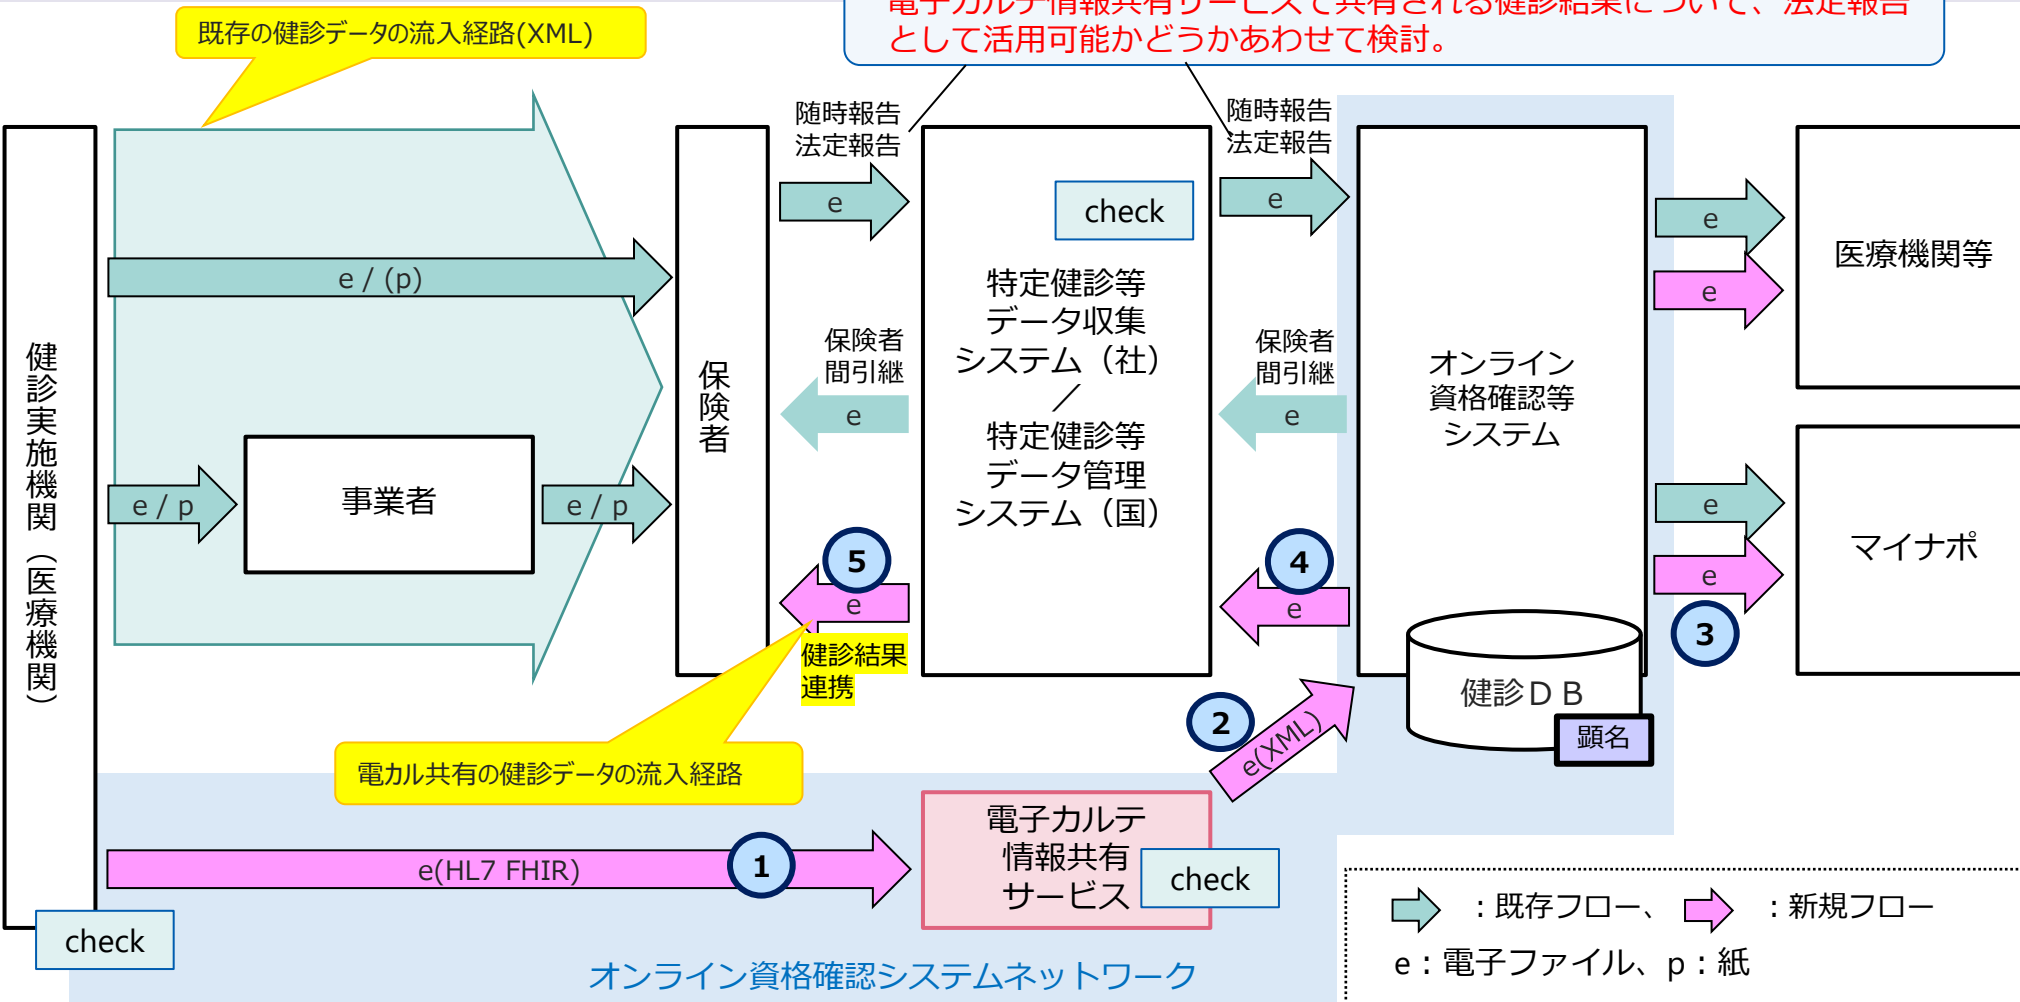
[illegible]電子カルテ情報共有サービスで共有される健診結果について、法定報告として活用可能かどうかあわせて検討。

既存の健診データの流入経路(XML)

健診実施機関（医療機関）

e / (p)

e / p

事業者

e / p

保険者

随時報告
法定報告

e

保険者
間引継

e

5

e

健診結果
連携

電カル共有の健診データの流入経路

check

特定健診等
データ収集
システム（社）
／
特定健診等
データ管理
システム（国）

随時報告
法定報告

e

保険者
間引継

e

4

e

2

e(XML)

オンライン
資格確認等
システム

健診ＤＢ

顕名

e

e

医療機関等

e

e

3

マイナポ

電子カルテ
情報共有
サービス

check

e(HL7 FHIR)

1

check

オンライン資格確認システムネットワーク

：既存フロー、　：新規フロー
e：電子ファイル、p：紙